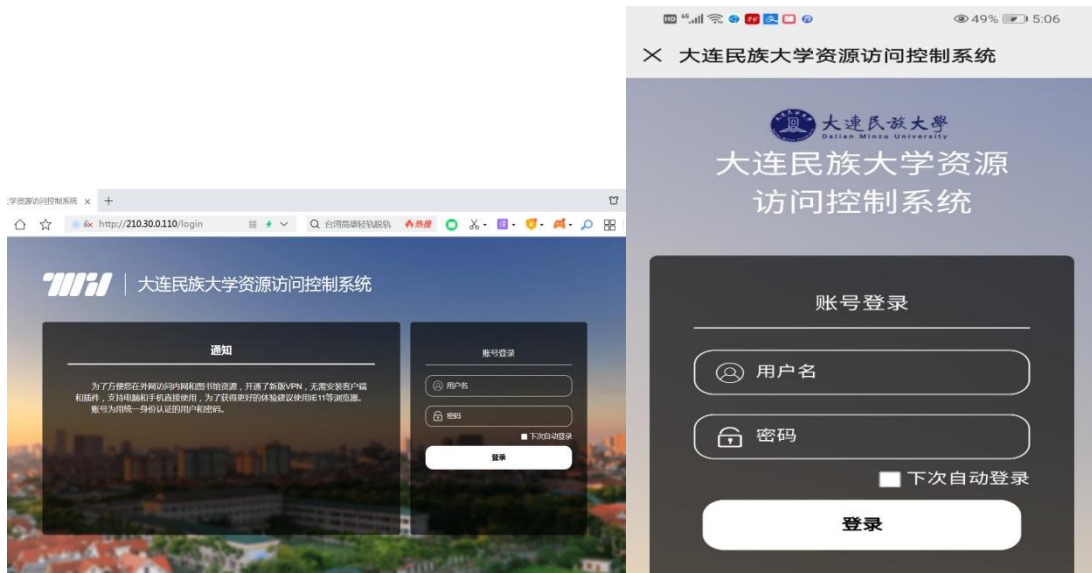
:学资源访问控制系统 × +

http://210.30.0.110/login

台湾高铁轻轨脱轨 热搜

大连民族大学资源访问控制系统

通知

为了方便您在外网访问内网和图书馆资源，开通了新版VPN，无需安装客户端和插件，支持电脑和手机直接使用，为了获得更好的体验建议使用IE11等浏览器。账号为用统一身份认证的用户和密码。

账号登录

用户名

密码

下次自动登录

登录

HD 49% 5:06

× 大连民族大学资源访问控制系统

大连民族大学
Dalian Minzu University

大连民族大学资源访问控制系统

账号登录

用户名

密码

下次自动登录

登录